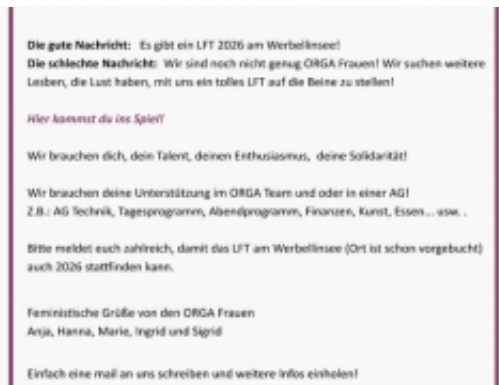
**Die gute Nachricht:** Es gibt ein LFT 2026 am Werbellinsee!
**Die schlechte Nachricht:** Wir sind noch nicht genug ORGA Frauen! Wir suchen weitere Lesben, die Lust haben, mit uns ein tolles LFT auf die Beine zu stellen!

*Hier kommst du ins Spiel!*

Wir brauchen dich, dein Talent, deinen Enthusiasmus, deine Solidarität!

Wir brauchen deine Unterstützung im ORGA Team und oder in einer AG!
Z.B.: AG Technik, Tagesprogramm, Abendprogramm, Finanzen, Kunst, Essen... usw. .

Bitte meldet euch zahlreich, damit das LFT am Werbellinsee (Ort ist schon vorgebucht) auch 2026 stattfinden kann.

Feministische Grüße von den ORGA Frauen
Anja, Hanna, Marie, Ingrid und Sigrid

Einfach eine mail an uns schreiben und weitere infos einholen!